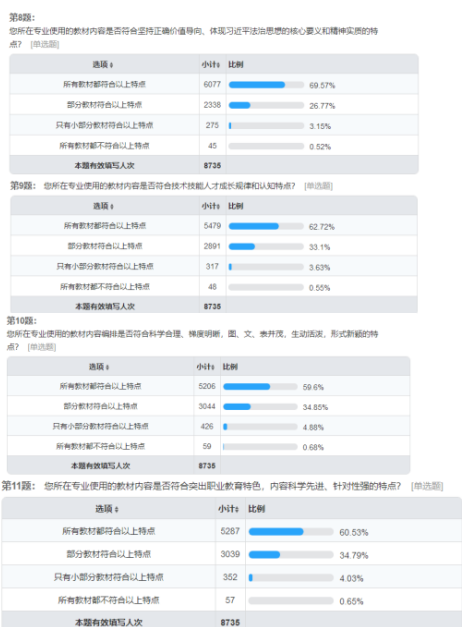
第8题：
您所在专业使用的教材内容是否符合坚持正确价值导向、体现习近平法治思想的核心要义和精神实质的特点？ [单选题]

| 选项 ↕ | 小计↕ | 比例 |
|---|---|---|
| 所有教材都符合以上特点 | 6077 | 69.57% |
| 部分教材符合以上特点 | 2338 | 26.77% |
| 只有小部分教材符合以上特点 | 275 | 3.15% |
| 所有教材都不符合以上特点 | 45 | 0.52% |
| 本题有效填写人次 | 8735 | |

第9题： 您所在专业使用的教材内容是否符合技术技能人才成长规律和认知特点？ [单选题]

| 选项 ↕ | 小计↕ | 比例 |
|---|---|---|
| 所有教材都符合以上特点 | 5479 | 62.72% |
| 部分教材符合以上特点 | 2891 | 33.1% |
| 只有小部分教材符合以上特点 | 317 | 3.63% |
| 所有教材都不符合以上特点 | 48 | 0.55% |
| 本题有效填写人次 | 8735 | |

第10题：
您所在专业使用的教材内容编排是否符合科学合理、梯度明晰，图、文、表并茂，生动活泼，形式新颖的特点？ [单选题]

| 选项 ↕ | 小计↕ | 比例 |
|---|---|---|
| 所有教材都符合以上特点 | 5206 | 59.6% |
| 部分教材符合以上特点 | 3044 | 34.85% |
| 只有小部分教材符合以上特点 | 426 | 4.88% |
| 所有教材都不符合以上特点 | 59 | 0.68% |
| 本题有效填写人次 | 8735 | |

第11题： 您所在专业使用的教材内容是否符合突出职业教育特色，内容科学先进，针对性强的特点？ [单选题]

| 选项 ↕ | 小计↕ | 比例 |
|---|---|---|
| 所有教材都符合以上特点 | 5287 | 60.53% |
| 部分教材符合以上特点 | 3039 | 34.79% |
| 只有小部分教材符合以上特点 | 352 | 4.03% |
| 所有教材都不符合以上特点 | 57 | 0.65% |
| 本题有效填写人次 | 8735 | |